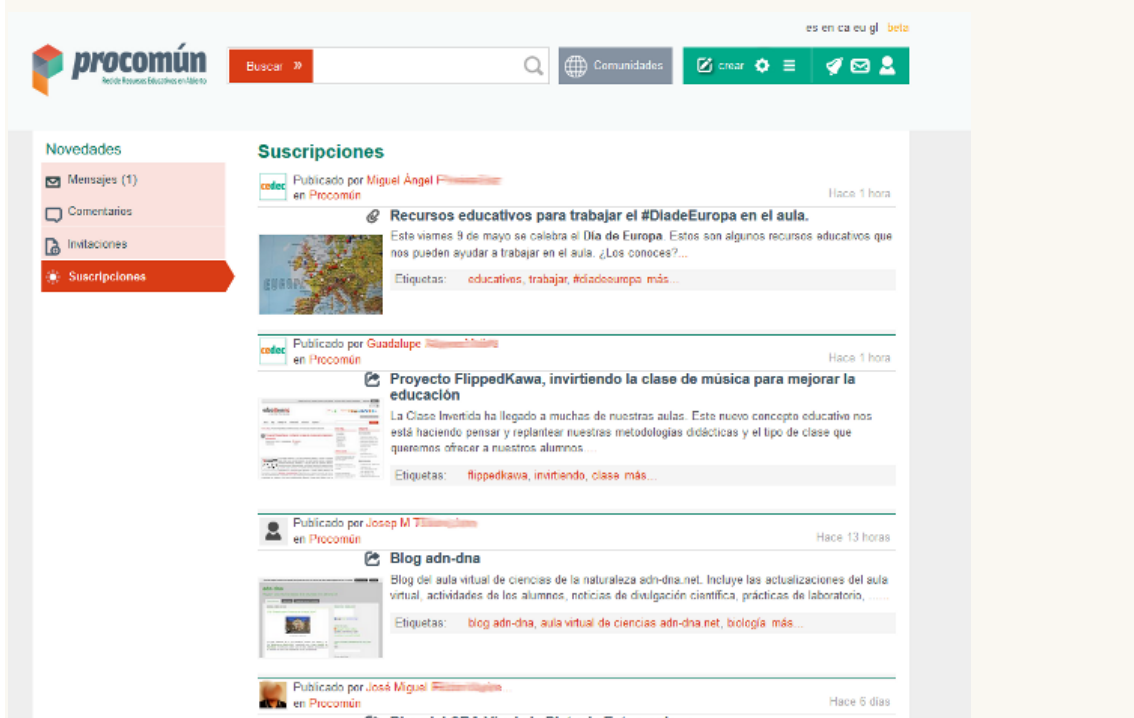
es en ca eu gl beta

procomún
Red de Recursos Educativos en Abierto

Buscar »

Comunidades

crear

Novedades

Mensajes (1)

Comentarios

Invitaciones

Suscripciones

Suscripciones

cedec
Publicado por Miguel Ángel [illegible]
en Procomún
Hace 1 hora

Recursos educativos para trabajar el #DiadeEuropa en el aula.

Este viernes 9 de mayo se celebra el Día de Europa. Estos son algunos recursos educativos que nos pueden ayudar a trabajar en el aula. ¿Los conoces?...

Etiquetas: educativos, trabajar, #diadeeuropa más...

cedec
Publicado por Guadalupe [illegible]
en Procomún
Hace 1 hora

Proyecto FlippedKawa, invirtiendo la clase de música para mejorar la educación

La Clase Invertida ha llegado a muchas de nuestras aulas. Este nuevo concepto educativo nos está haciendo pensar y replantear nuestras metodologías didácticas y el tipo de clase que queremos ofrecer a nuestros alumnos....

Etiquetas: flippedkawa, invirtiendo, clase más...

Publicado por Josep M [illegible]
en Procomún
Hace 13 horas

Blog adn-dna

Blog del aula virtual de ciencias de la naturaleza adn-dna.net. Incluye las actualizaciones del aula virtual, actividades de los alumnos, noticias de divulgación científica, prácticas de laboratorio, ......

Etiquetas: blog adn-dna, aula virtual de ciencias adn-dna.net, biología más...

Publicado por José Miguel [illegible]
en Procomún
Hace 6 días

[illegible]